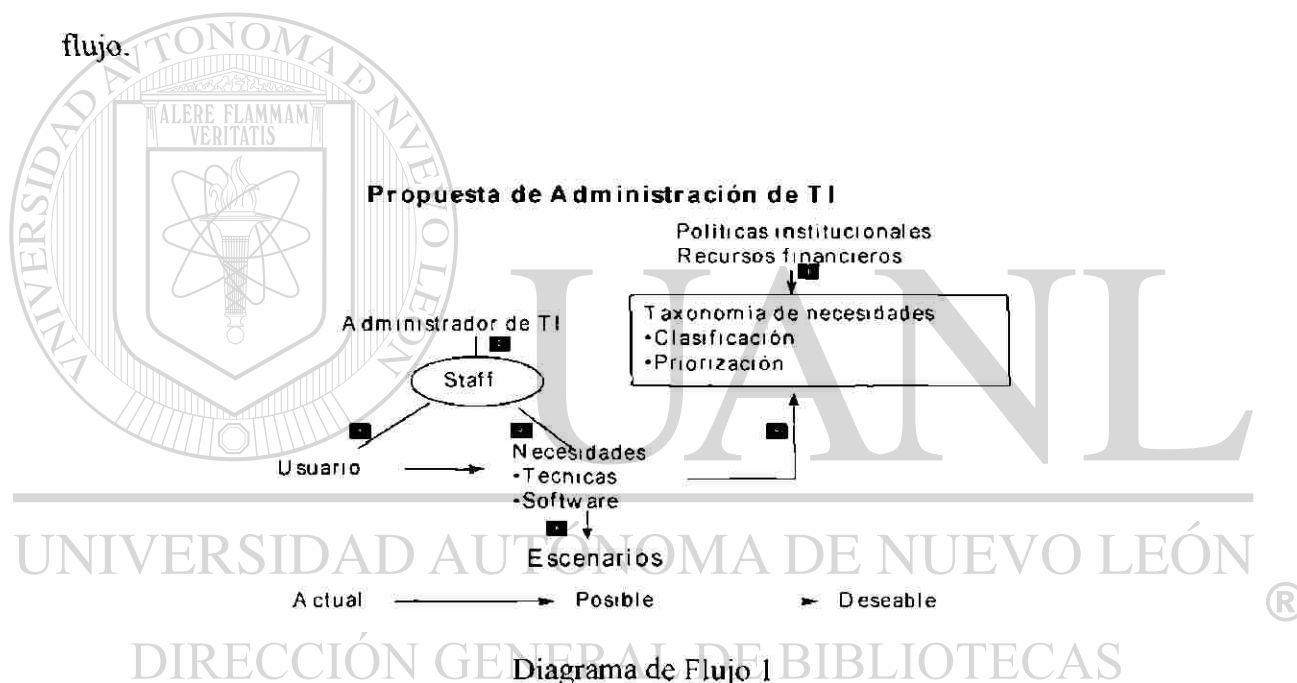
flujo.

ALERE FLAMMAM VERITATIS

UNIVERSIDAD AUTÓNOMA DE NUEVO LEÓN

Propuesta de Administración de TI

Politicas institucionales
Recursos financieros

Taxonomia de necesidades
•Clasificación
•Priorización

Administrador de TI

Staff

Usuario

Necesidades
•Tecnicas
•Software

Escenarios

Actual → Posible → Deseable

UANL

UNIVERSIDAD AUTÓNOMA DE NUEVO LEÓN ®

DIRECCIÓN GENERAL DE BIBLIOTECAS

Diagrama de Flujo 1